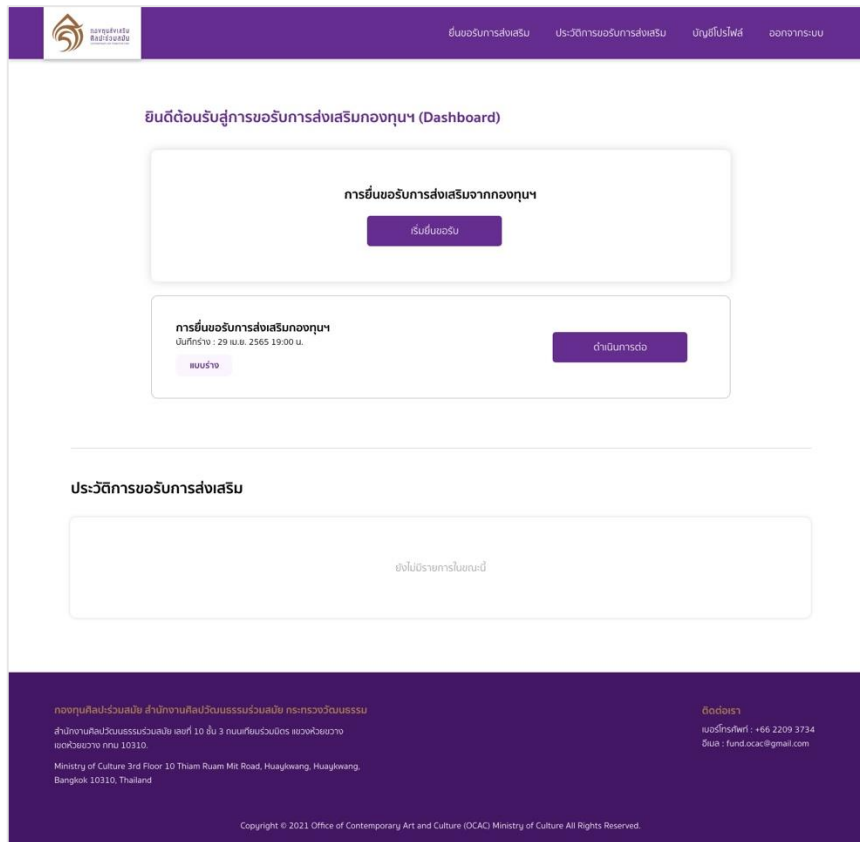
กองทุนส่งเสริม ศิลปะร่วมสมัย

ยื่นขอรับการส่งเสริม ประวัติการขอรับการส่งเสริม บัญชีโปรไฟล์ ออกจากระบบ

ยินดีต้อนรับสู่การขอรับการส่งเสริมกองทุนฯ (Dashboard)

การยื่นขอรับการส่งเสริมจากกองทุนฯ

เริ่มยื่นขอรับ

การยื่นขอรับการส่งเสริมกองทุนฯ
บันทึกร่าง : 29 เม.ย. 2565 19:00 น.

แบบร่าง

ดำเนินการต่อ

ประวัติการขอรับการส่งเสริม

ยังไม่มีรายการในขณะนี้

กองทุนศิลปะร่วมสมัย สำนักงานศิลปวัฒนธรรมร่วมสมัย กระทรวงวัฒนธรรม

สำนักงานศิลปวัฒนธรรมร่วมสมัย เลขที่ 10 ชั้น 3 ถนนเทียมร่วมมิตร แขวงห้วยขวาง เขตห้วยขวาง กทม 10310.

Ministry of Culture 3rd Floor 10 Thiam Ruam Mit Road, Huaykwang, Huaykwang, Bangkok 10310, Thailand

ติดต่อเรา

เบอร์โทรศัพท์ : +66 2209 3734
อีเมล : fund.ocac@gmail.com

Copyright © 2021 Office of Contemporary Art and Culture (OCAC) Ministry of Culture All Rights Reserved.